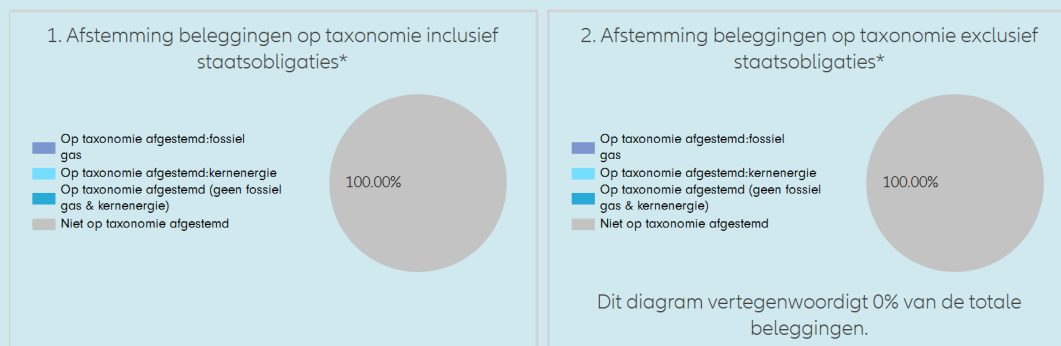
1. Afstemming beleggingen op taxonomie inclusief staatsobligaties*

Op taxonomie afgestemd:fossiel gas
Op taxonomie afgestemd:kernenergie
Op taxonomie afgestemd (geen fossiel gas & kernenergie)
Niet op taxonomie afgestemd

100.00%

2. Afstemming beleggingen op taxonomie exclusief staatsobligaties*

Op taxonomie afgestemd:fossiel gas
Op taxonomie afgestemd:kernenergie
Op taxonomie afgestemd (geen fossiel gas & kernenergie)
Niet op taxonomie afgestemd

100.00%

Dit diagram vertegenwoordigt 0% van de totale beleggingen.